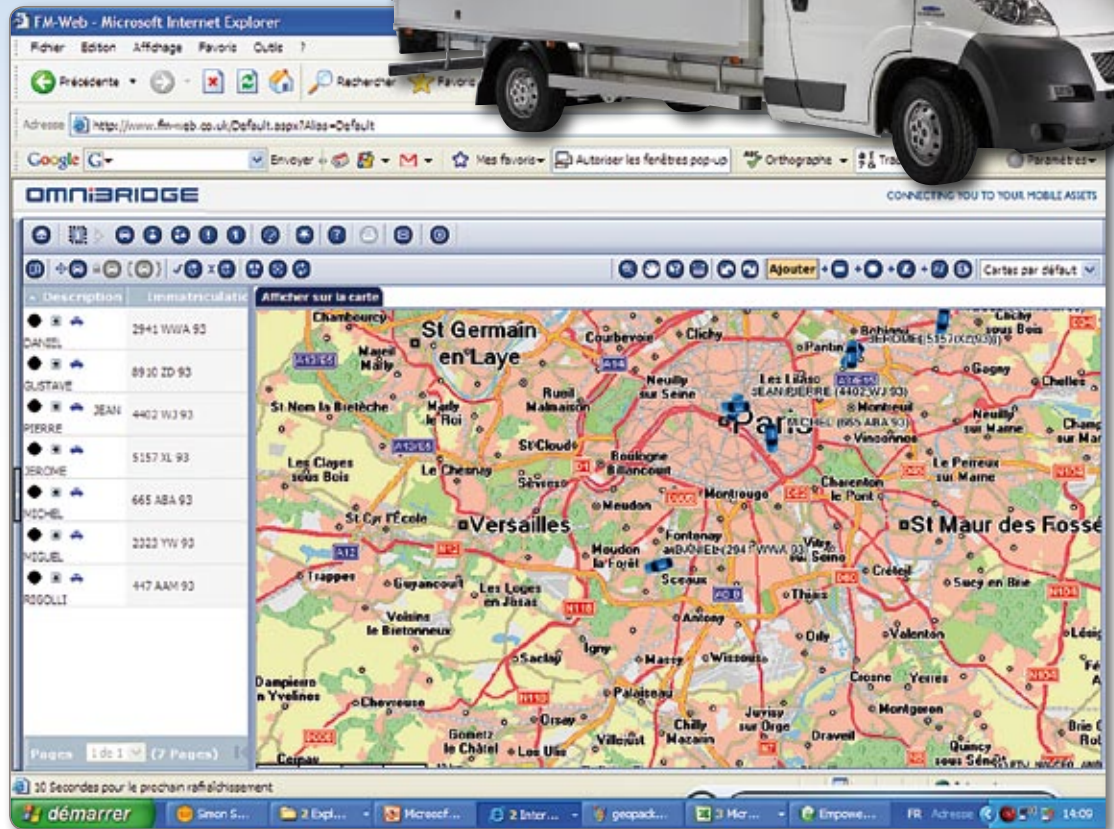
FM-Web - Microsoft Internet Explorer

Fichier Edition Affichage Favoris Outils ?

Précédente Rechercher Favoris

Adresse http://www.fm-web.co.uk/Default.aspx?Alias=Default

Google G- Envoyer Mes favoris Autoriser les fenêtres pop-up Orthographe Tra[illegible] Paramètres

OMNIBRIDGE

CONNECTING YOU TO YOUR MOBILE ASSETS

Ajouter Cartes par défaut

| Description | Immatriculatio |
|---|---|
| DANIEL | 2941 WWA 93 |
| GUSTAVE | 8910 ZD 93 |
| JEAN PIERRE | 4402 WJ 93 |
| JEROME | 5157 XL 93 |
| MICHEL | 665 ABA 93 |
| MIGUEL | 2323 YW 93 |
| RIGOLLI | 447 AAM 93 |

Pages 1 de 1 (7 Pages)

Afficher sur la carte

Chambourcy St Germain en Laye Courbevoie Clichy Pantin Bobigny Clichy sous Bois Mareil Marly JEROME(5157XL93) Gagny Neuilly sur Seine Les Lilas Chelles Rueil Malmaison JEAN PIERRE (4402WJ 93) Montreuil St Nom la Bretèche Marly le Roi Paris MICHEL (665 ABA 93) Vincennes Neuilly sur Marne St Cloud Boulogne Billancourt Les Clayes sous Bois Le Chesnay Sèvres Charenton le Pont Le Perreux sur Marne Meudon Montrouge St Cyr l'Ecole Versailles St Maur des Fossés Fontenay DANIEL (2941 WWA 93) Vitry sur Seine Meudon la Forêt Sceaux Créteil Trappes Guyancourt Les Loges en Josas Thiais Sucy en Brie Antony Voisins le Bretonneux Orly Valenton Saclay Igny Massy Wissous Dampierre en Yvelines Crosne Yerres Chevreuse Palaiseau Montgeron Orsay Juvisy sur Orge Chilly Mazarin Draveil Villebon Gometz le Châtel Les Ulis Quincy sous Sénart Cernay

10 Secondes pour le prochain rafraîchissement

démarrer Simon S... 2 Expl... Microsof... 2 Inter... geopack... 3 Micr... Empowe... FR Adresse 14:09